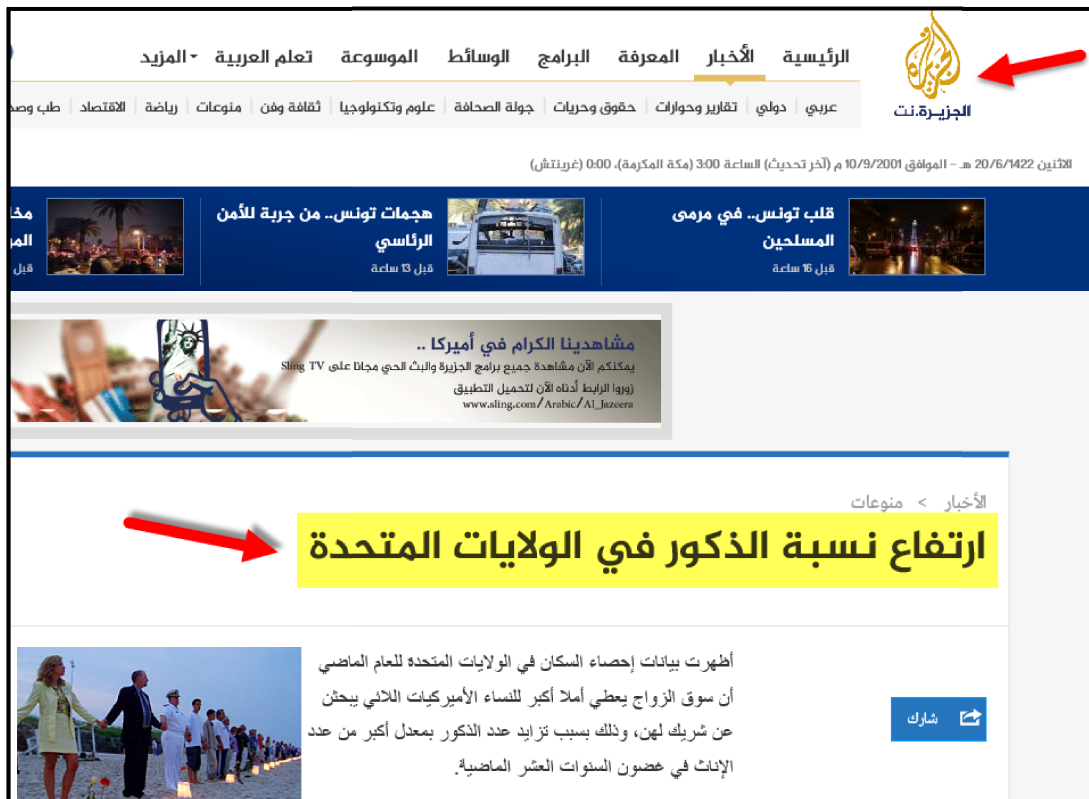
الجزيرة.نت

الرئيسية الأخبار المعرفة البرامج الوسائط الموسوعة تعلم العربية المزيد

عربي دولي تقارير وحوارات حقوق وحريات جولة الصحافة علوم وتكنولوجيا ثقافة وفن منوعات رياضة الاقتصاد طب وصحة

الاثنين 20/6/1422 هـ - الموافق 10/9/2001 م (آخر تحديث) الساعة 3:00 (مكة المكرمة)، 0:00 (غرينتش)

قلب تونس.. في مرمى المسلحين
قبل 16 ساعة

هجمات تونس.. من جربة للأمن الرئاسي
قبل 13 ساعة

مخ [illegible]
الم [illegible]
قبل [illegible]

مشاهدينا الكرام في أميركا ..
يمكنكم الآن مشاهدة جميع برامج الجزيرة والبث الحي مجانا على Sling TV
زوروا الرابط أدناه الآن لتحميل التطبيق
www.sling.com/Arabic/Al_Jazeera

الأخبار > منوعات

ارتفاع نسبة الذكور في الولايات المتحدة

شارك

أظهرت بيانات إحصاء السكان في الولايات المتحدة للعام الماضي أن سوق الزواج يعطي أملا أكبر للنساء الأميركيات اللائي يبحثن عن شريك لهن، وذلك بسبب تزايد عدد الذكور بمعدل أكبر من عدد الإناث في غضون السنوات العشر الماضية.